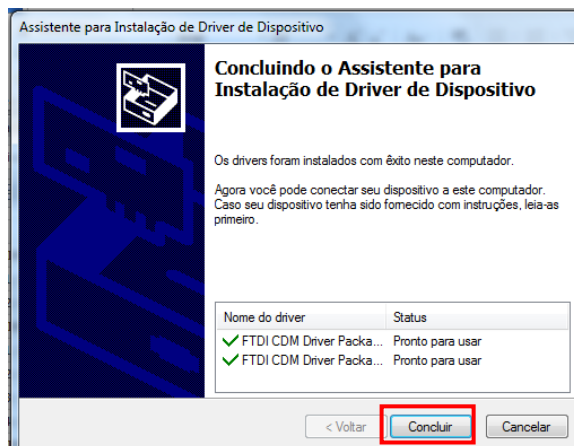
Assistente para Instalação de Driver de Dispositivo

Concluindo o Assistente para Instalação de Driver de Dispositivo

Os drivers foram instalados com êxito neste computador.

Agora você pode conectar seu dispositivo a este computador. Caso seu dispositivo tenha sido fornecido com instruções, leia-as primeiro.

| Nome do driver | Status |
|---|---|
| FTDI CDM Driver Packa... | Pronto para usar |
| FTDI CDM Driver Packa... | Pronto para usar |

< Voltar
Concluir
Cancelar